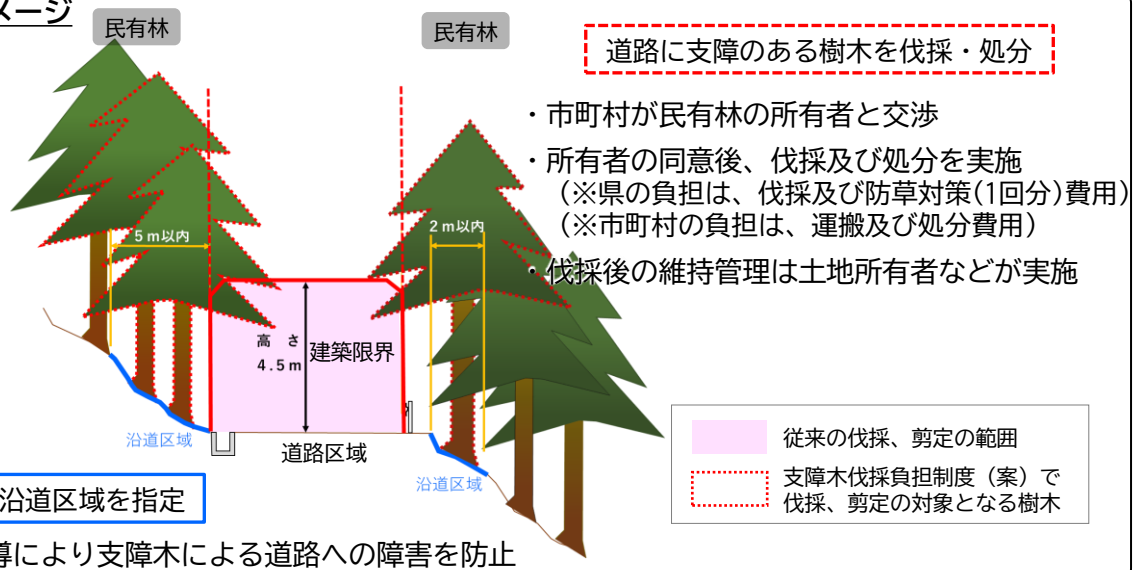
メージ

民有林

民有林

道路に支障のある樹木を伐採・処分

・市町村が民有林の所有者と交渉

・所有者の同意後、伐採及び処分を実施
（※県の負担は、伐採及び防草対策(1回分)費用）
（※市町村の負担は、運搬及び処分費用）

・伐採後の維持管理は土地所有者などが実施

5ｍ以内

2ｍ以内

高さ
4.5ｍ

建築限界

沿道区域

道路区域

沿道区域

従来の伐採、剪定の範囲

支障木伐採負担制度（案）で伐採、剪定の対象となる樹木

沿道区域を指定

導により支障木による道路への障害を防止